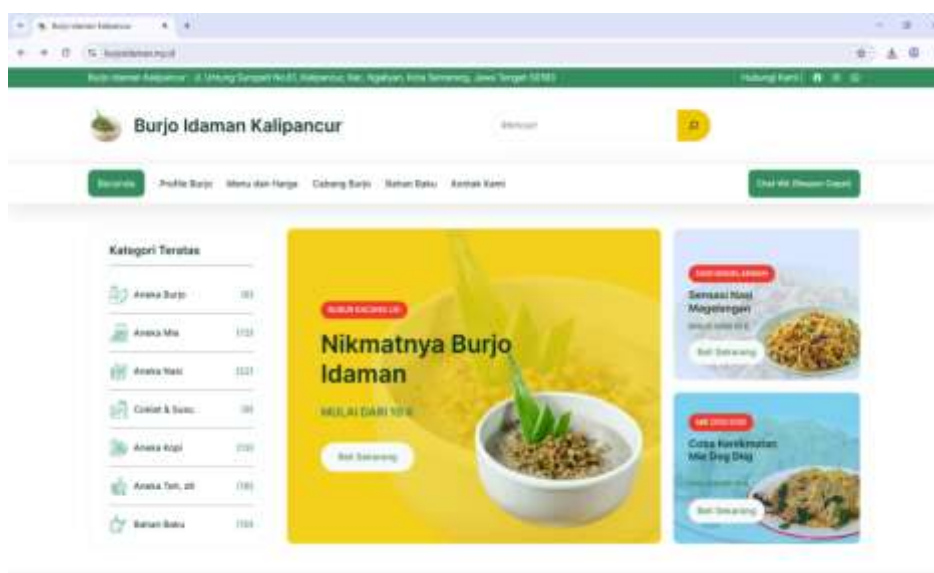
Burjo Idaman Kalipancur

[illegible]

Hubungi Kami

Burjo Idaman Kalipancur

Mencari

Beranda Profile Burjo Menu dan Harga Cabang Burjo Bahan Baku Kontak Kami

Chat WA Sekarang Dapat

Kategori Teratas

Aneka Burjo (8)

Aneka Mie (12)

Aneka Nasi (22)

Coklat & Susu (8)

Aneka Kopi (10)

Aneka Teh, dll (18)

Bahan Baku (18)

BUBUR KACANG IJO

Nikmatnya Burjo Idaman

MULAI DARI 10 K

Beli Sekarang

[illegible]

Sensasi Nasi Magelangan

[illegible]

Beli Sekarang

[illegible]

Coba Kenikmatan Mie Dog Dog

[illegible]

Beli Sekarang